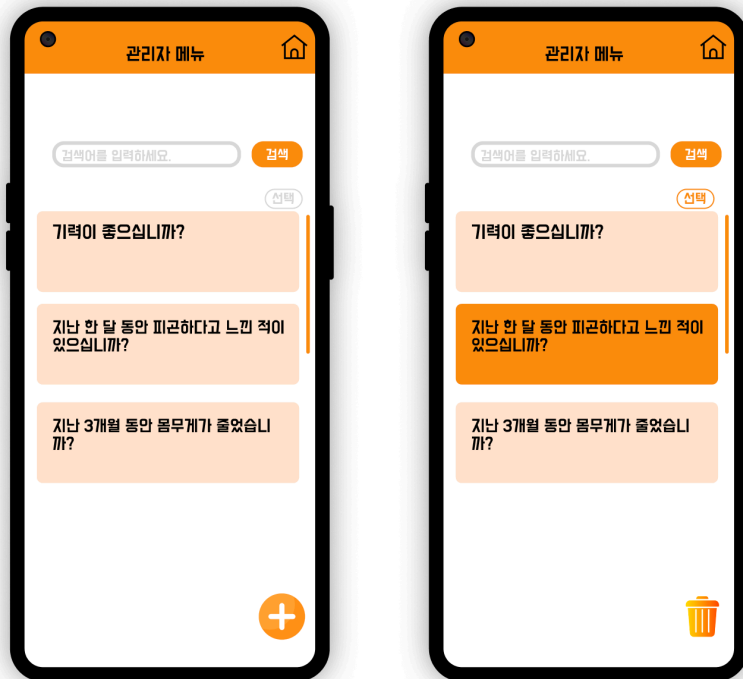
관리자 메뉴

검색어를 입력하세요.

검색

선택

기력이 좋으십니까?

지난 한 달 동안 피곤하다고 느낀 적이 있으십니까?

지난 3개월 동안 몸무게가 줄었습니까?

관리자 메뉴

검색어를 입력하세요.

검색

선택

기력이 좋으십니까?

지난 한 달 동안 피곤하다고 느낀 적이 있으십니까?

지난 3개월 동안 몸무게가 줄었습니까?